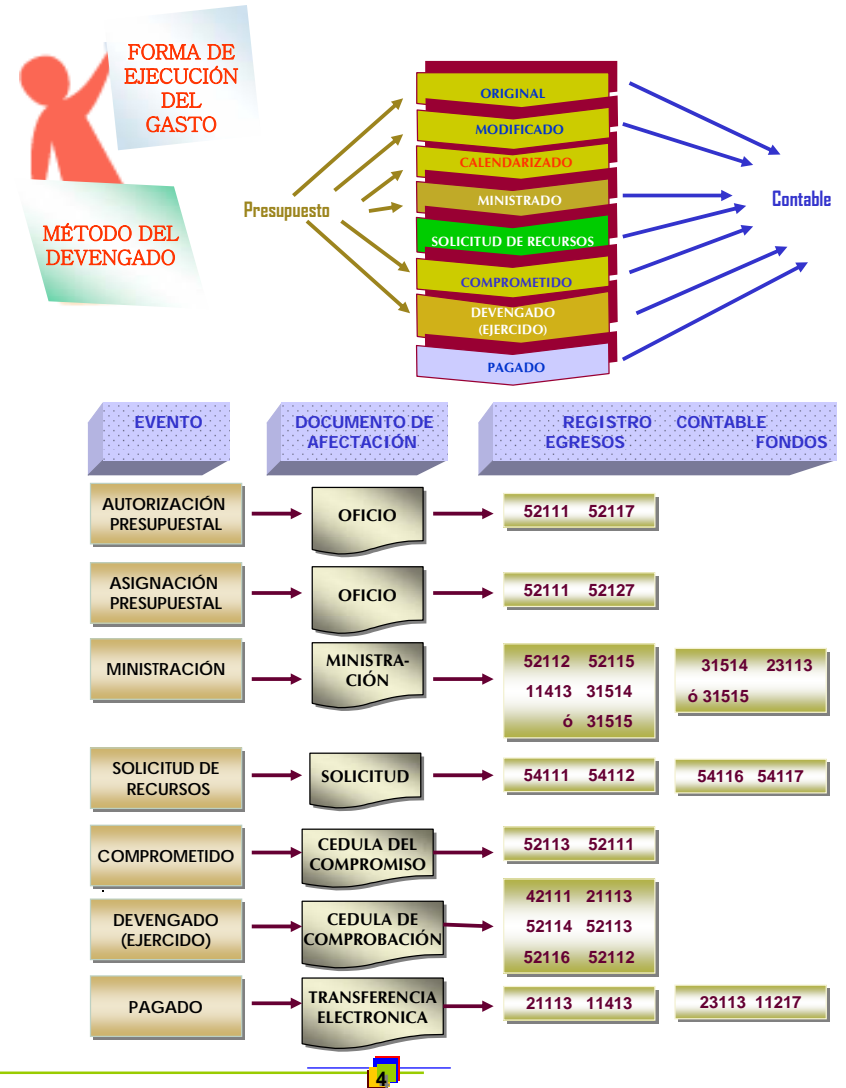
FORMA DE EJECUCIÓN DEL GASTO

MÉTODO DEL DEVENGADO

Presupuesto

ORIGINAL
MODIFICADO
CALENDARIZADO
MINISTRADO
SOLICITUD DE RECURSOS
COMPROMETIDO
DEVENGADO (EJERCIDO)
PAGADO

Contable

| EVENTO | DOCUMENTO DE AFECTACIÓN | REGISTRO CONTABLE EGRESOS | FONDOS |
|---|---|---|---|
| AUTORIZACIÓN PRESUPUESTAL | OFICIO | 52111 52117 | |
| ASIGNACIÓN PRESUPUESTAL | OFICIO | 52111 52127 | |
| MINISTRACIÓN | MINISTRACIÓN | 52112 52115 11413 31514 ó 31515 | 31514 23113 ó 31515 |
| SOLICITUD DE RECURSOS | SOLICITUD | 54111 54112 | 54116 54117 |
| COMPROMETIDO | CEDULA DEL COMPROMISO | 52113 52111 | |
| DEVENGADO (EJERCIDO) | CEDULA DE COMPROBACIÓN | 42111 21113 52114 52113 52116 52112 | |
| PAGADO | TRANSFERENCIA ELECTRONICA | 21113 11413 | 23113 11217 |

4